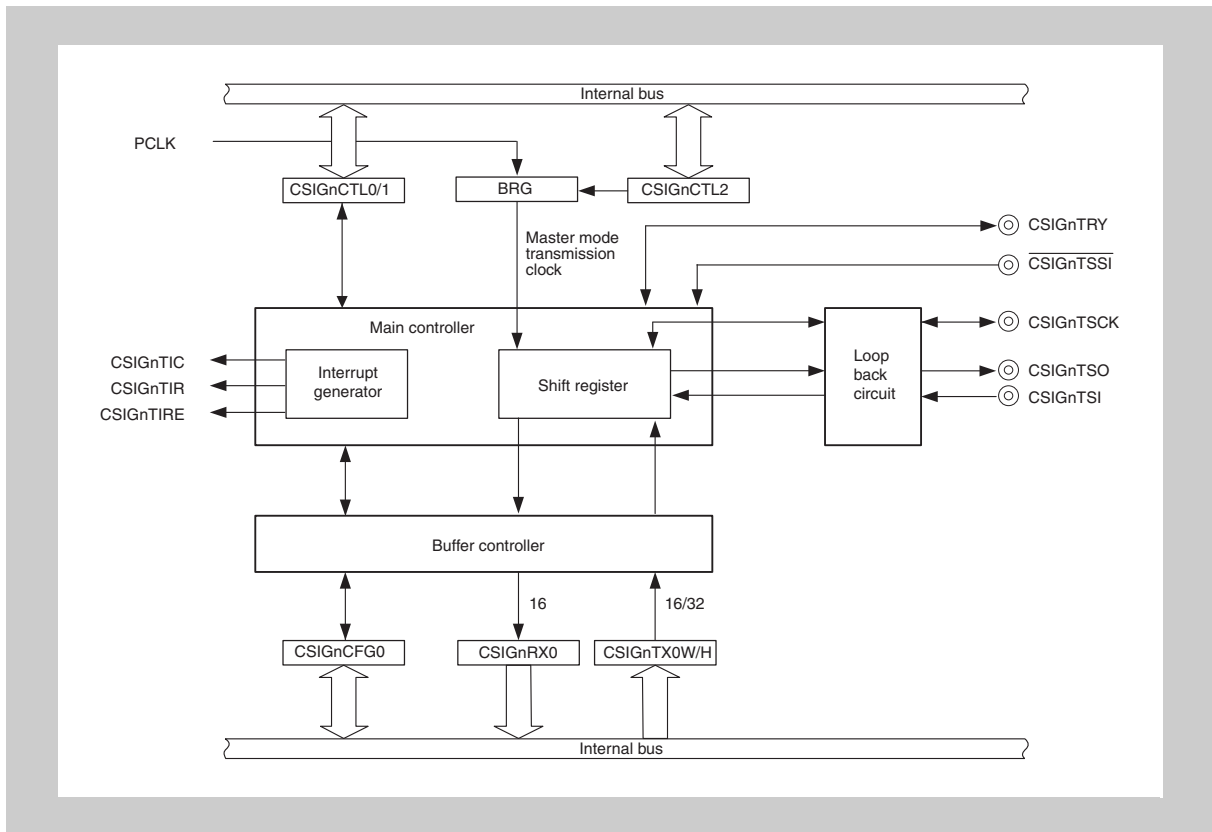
Internal bus

PCLK

CSIGnCTL0/1

BRG

CSIGnCTL2

Master mode transmission clock

CSIGnTRY

$\overline{\text{CSIGnTSSI}}$

Main controller

CSIGnTIC

CSIGnTIR

CSIGnTIRE

Interrupt generator

Shift register

Loop back circuit

CSIGnTSCK

CSIGnTSO

CSIGnTSI

Buffer controller

16

16/32

CSIGnCFG0

CSIGnRX0

CSIGnTX0W/H

Internal bus